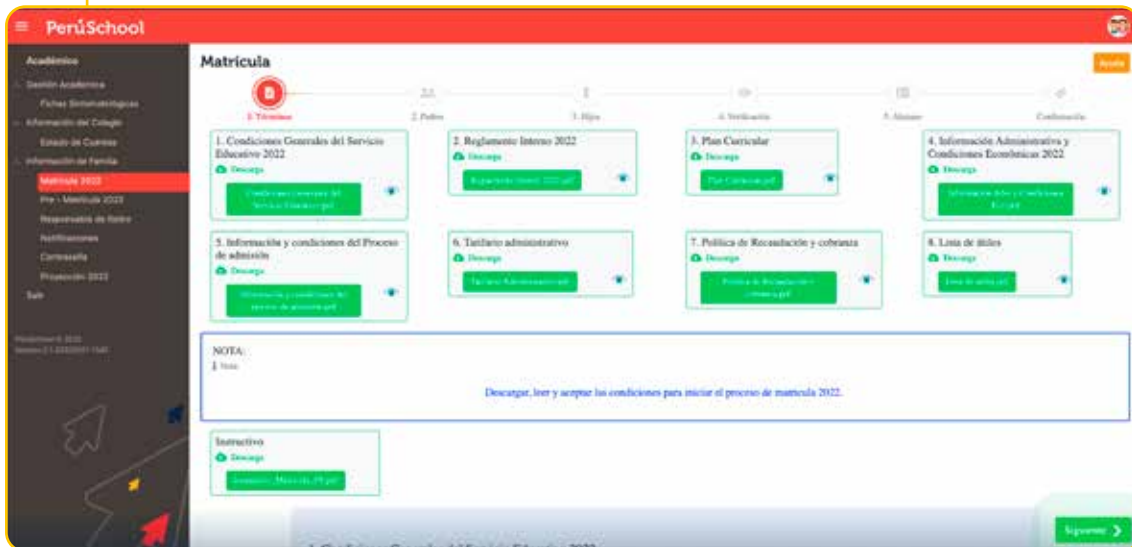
PerúSchool

Académico
Gestión Académica
Fichas Sintomatológicas
Información del Colegio
Estado de Cuentas
Información de Familia
Matrícula 2022
Pre - Matrícula 2023
Responsable de Retiro
Notificaciones
Contraseña
Proyección 2022
Salir

Matrícula

Ayuda

1. Términos
2. Padres
3. Hijos
4. Verificación
5. Resumen
Confirmación

1. Condiciones Generales del Servicio Educativo 2022
Descarga
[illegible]

2. Reglamento Interno 2022
Descarga
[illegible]

3. Plan Curricular
Descarga
Plan Curricular.pdf

4. Información Administrativa y Condiciones Económicas 2022
Descarga
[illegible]

5. Información y condiciones del Proceso de admisión
Descarga
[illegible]

6. Tarifario administrativo
Descarga
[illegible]

7. Política de Recaudación y cobranza
Descarga
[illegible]

8. Lista de útiles
Descarga
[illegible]

NOTA:
Nota

Descargar, leer y aceptar las condiciones para iniciar el proceso de matrícula 2022.

Instructivo
Descarga
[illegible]

Siguiente

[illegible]